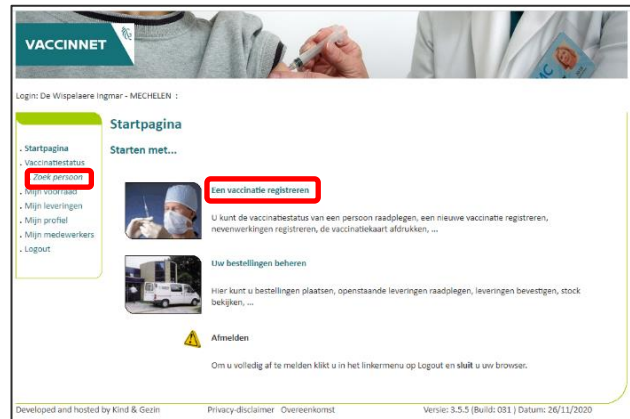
VACCINNET

Login: De Wispelaere Ingmar - MECHELEN :

. Startpagina
. Vaccinatiestatus
Zoek persoon
. Mijn voorraad
. Mijn leveringen
. Mijn profiel
. Mijn medewerkers
. Logout

Startpagina

Starten met...

Een vaccinatie registreren

U kunt de vaccinatiestatus van een persoon raadplegen, een nieuwe vaccinatie registreren, nevenwerkingen registreren, de vaccinatiekaart afdrukken, ...

Uw bestellingen beheren

Hier kunt u bestellingen plaatsen, openstaande leveringen raadplegen, leveringen bevestigen, stock bekijken, ...

Afmelden

Om u volledig af te melden klikt u in het linkermenu op Logout en sluit u uw browser.

Developed and hosted by Kind & Gezin    Privacy-disclaimer    Overeenkomst    Versie: 3.5.5 (Build: 031 ) Datum: 26/11/2020